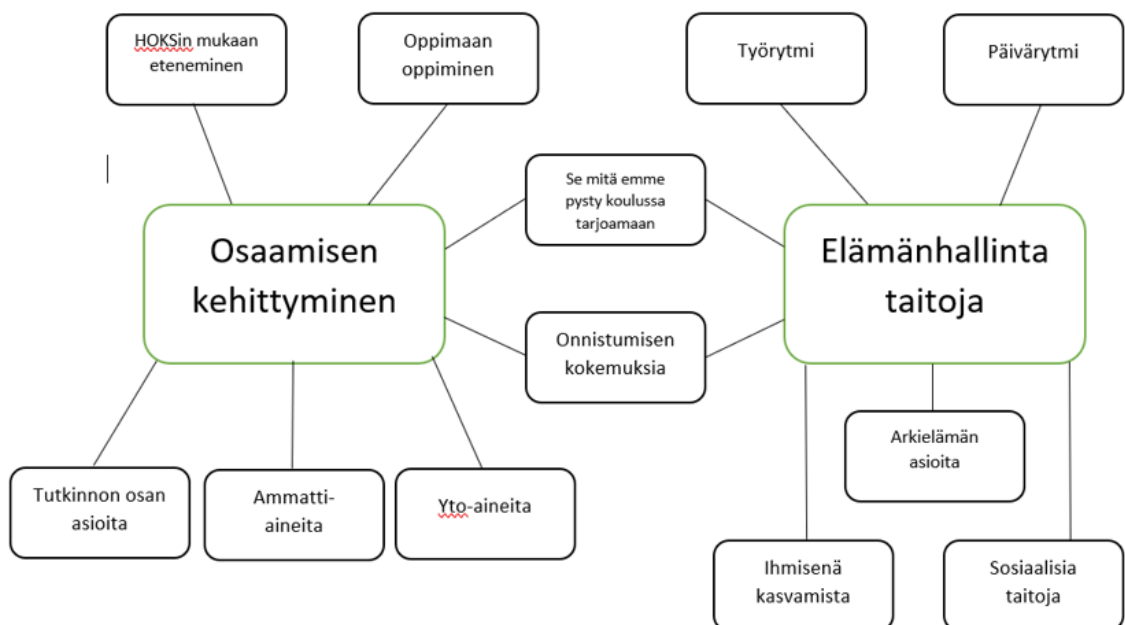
HOKSin mukaan eteneminen

Oppimaan oppiminen

Työrytmi

Päivärytmi

Se mitä emme pysty koulussa tarjoamaan

Osaamisen kehittyminen

Elämänhallinta taitoja

Onnistumisen kokemuksia

Arkielämän asioita

Tutkinnon osan asioita

Ammatti-aineita

Yto-aineita

Ihmisenä kasvamista

Sosiaalisia taitoja